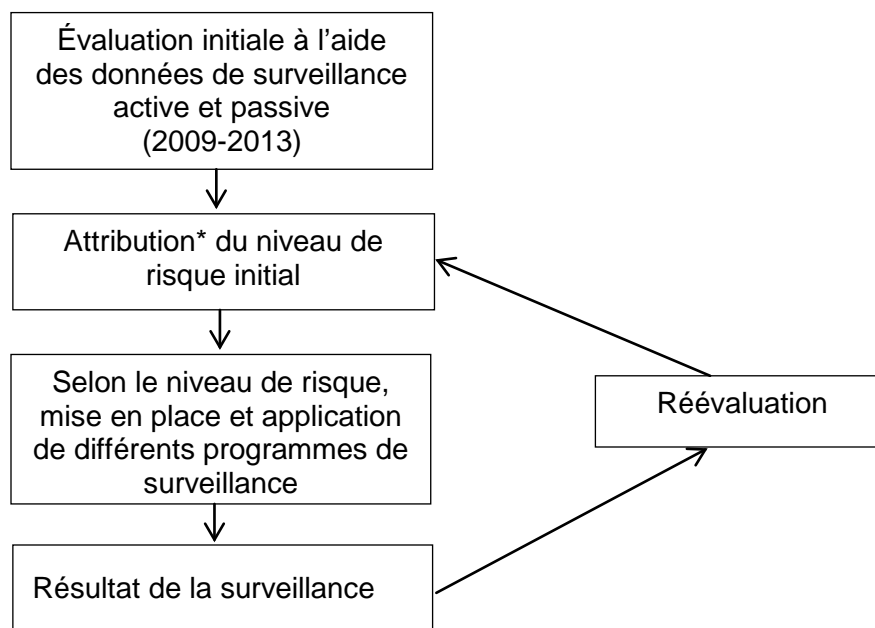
Évaluation initiale à l’aide des données de surveillance active et passive (2009-2013)

Attribution* du niveau de risque initial

Selon le niveau de risque, mise en place et application de différents programmes de surveillance

Résultat de la surveillance

Réévaluation